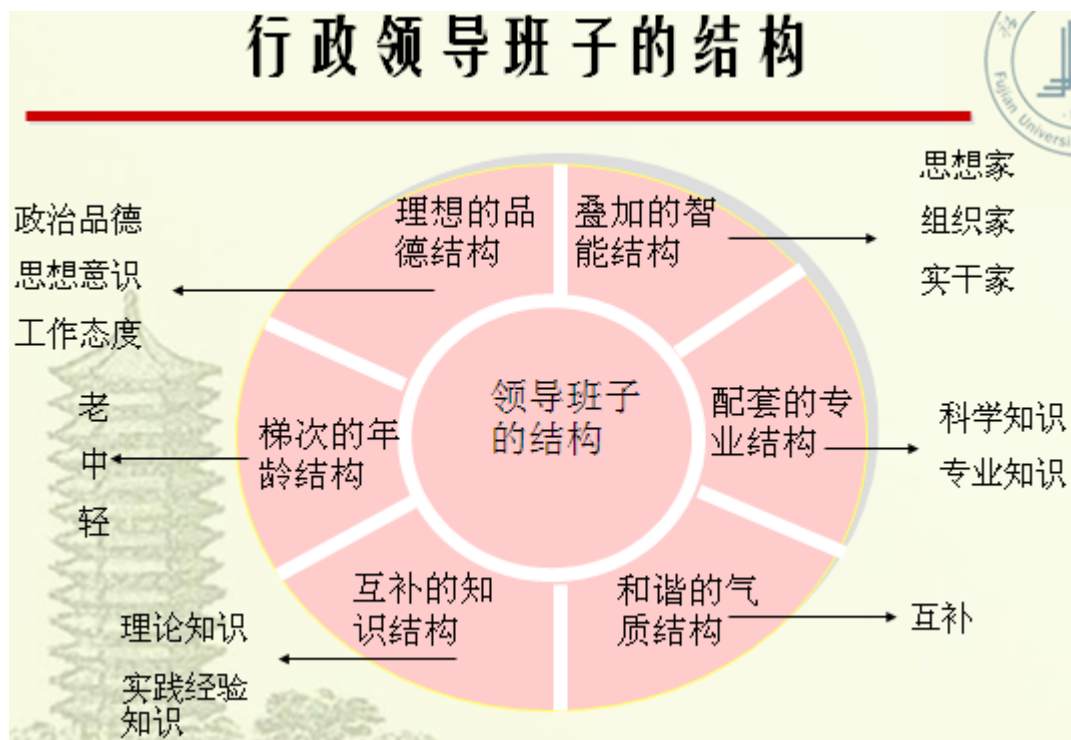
行政领导班子的结构

Fujian Universit

政治品德
思想意识
工作态度

理想的品德结构

叠加的智能结构

思想家
组织家
实干家

老
中
轻

梯次的年龄结构

领导班子的结构

配套的专业结构

科学知识
专业知识

互补的知识结构

和谐的气质结构

互补

理论知识
实践经验知识